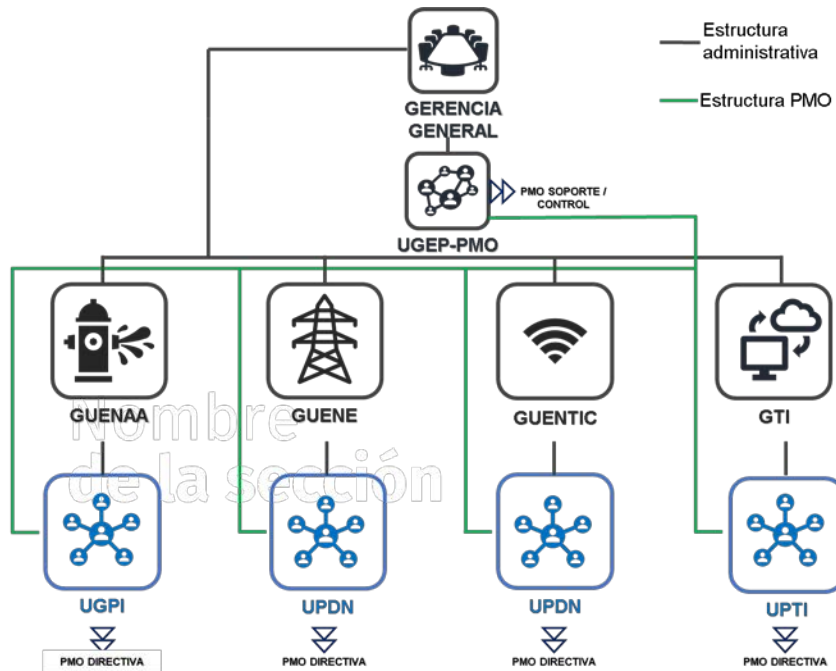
Estructura administrativa

Estructura PMO

GERENCIA GENERAL

PMO SOPORTE / CONTROL

UGEP-PMO

GUENAA

GUENE

GUENTIC

GTI

Nombre de la sección

UGPI

UPDN

UPDN

UPTI

PMO DIRECTIVA

PMO DIRECTIVA

PMO DIRECTIVA

PMO DIRECTIVA